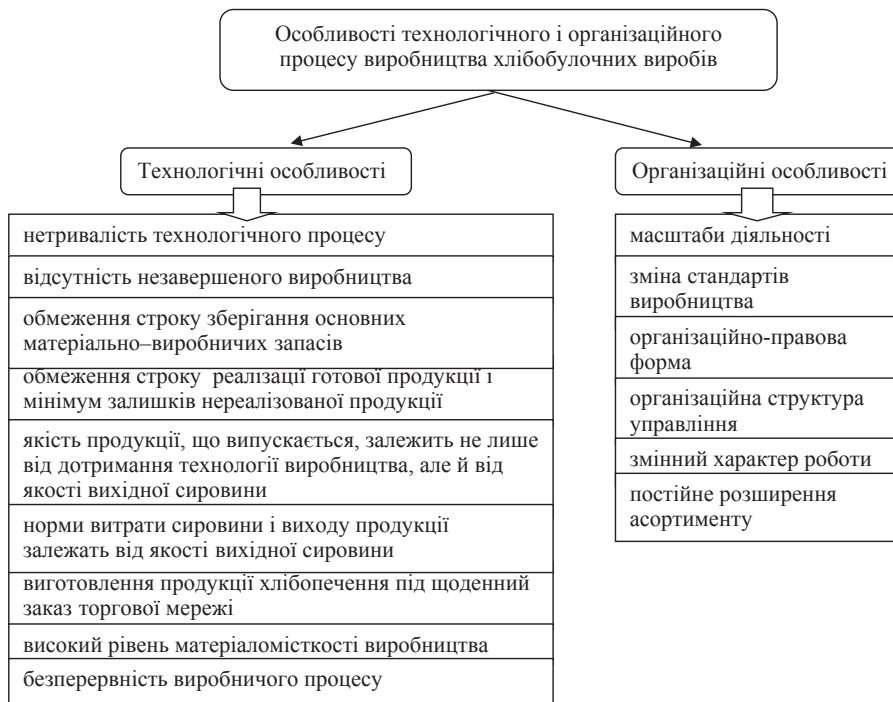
Особливості технологічного і організаційного процесу виробництва хлібобулочних виробів

Технологічні особливості

нетривалість технологічного процесу

відсутність незавершеного виробництва

обмеження строку зберігання основних матеріально–виробничих запасів

обмеження строку реалізації готової продукції і мінімум залишків нереалізованої продукції

якість продукції, що випускається, залежить не лише від дотримання технології виробництва, але й від якості вихідної сировини

норми витрати сировини і виходу продукції залежать від якості вихідної сировини

виготовлення продукції хлібопечення під щоденний заказ торгової мережі

високий рівень матеріаломісткості виробництва

безперервність виробничого процесу

Організаційні особливості

масштаби діяльності

зміна стандартів виробництва

організаційно-правова форма

організаційна структура управління

змінний характер роботи

постійне розширення асортименту